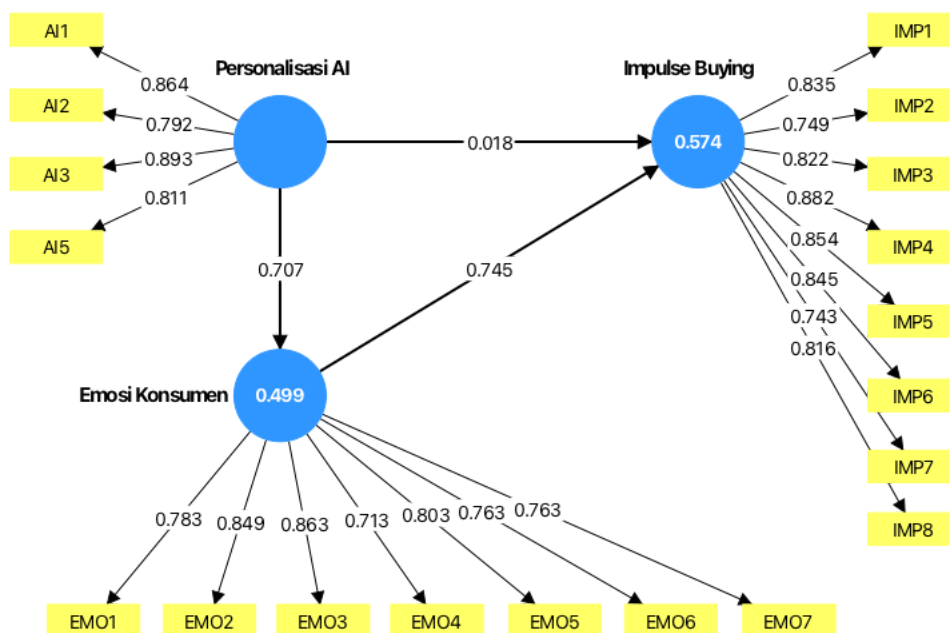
AI1
AI2
AI3
AI5
0.864
0.792
0.893
0.811
Personalisasi AI
Impulse Buying
0.018
0.574
IMP1
IMP2
IMP3
IMP4
IMP5
IMP6
IMP7
IMP8
0.835
0.749
0.822
0.882
0.854
0.845
0.743
0.816
0.707
0.745
Emosi Konsumen
0.499
0.783
0.849
0.863
0.713
0.803
0.763
0.763
EMO1
EMO2
EMO3
EMO4
EMO5
EMO6
EMO7